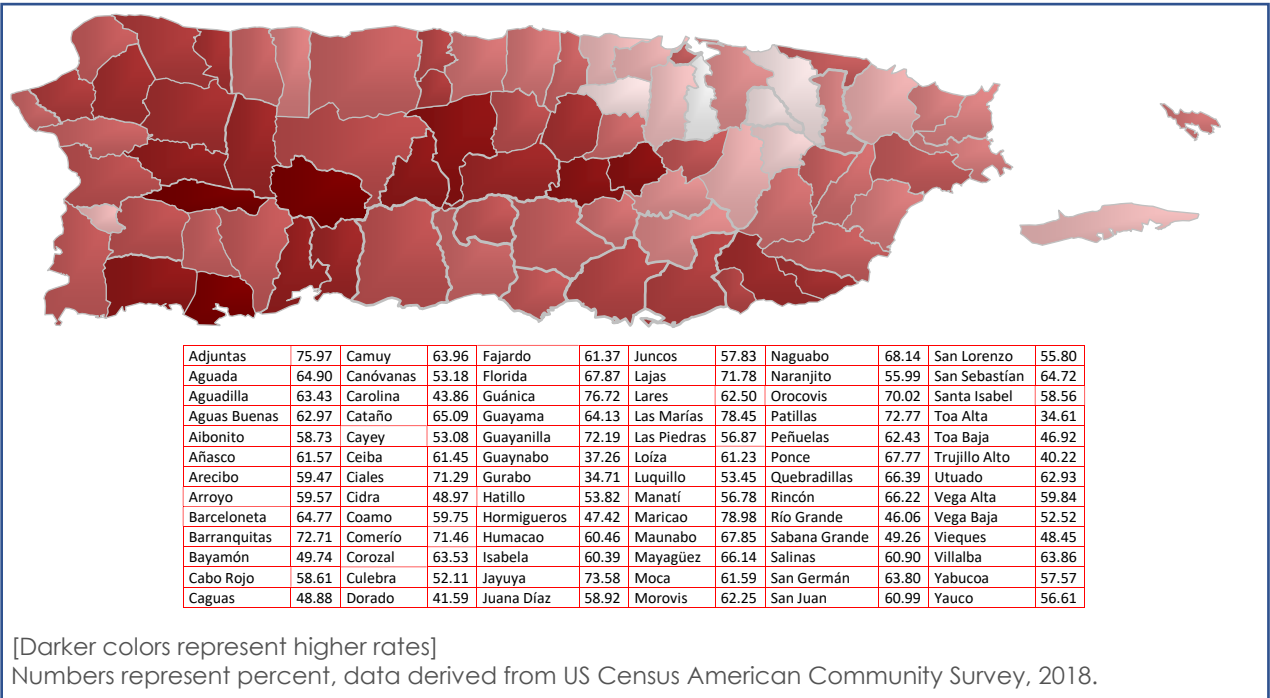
| Adjuntas | 75.97 | Camuy | 63.96 | Fajardo | 61.37 | Juncos | 57.83 | Naguabo | 68.14 | San Lorenzo | 55.80 |
|---|---|---|---|---|---|---|---|---|---|---|---|
| Aguada | 64.90 | Canóvanas | 53.18 | Florida | 67.87 | Lajas | 71.78 | Naranjito | 55.99 | San Sebastían | 64.72 |
| Aguadilla | 63.43 | Carolina | 43.86 | Guánica | 76.72 | Lares | 62.50 | Orocovis | 70.02 | Santa Isabel | 58.56 |
| Aguas Buenas | 62.97 | Cataño | 65.09 | Guayama | 64.13 | Las Marías | 78.45 | Patillas | 72.77 | Toa Alta | 34.61 |
| Aibonito | 58.73 | Cayey | 53.08 | Guayanilla | 72.19 | Las Piedras | 56.87 | Peñuelas | 62.43 | Toa Baja | 46.92 |
| Añasco | 61.57 | Ceiba | 61.45 | Guaynabo | 37.26 | Loíza | 61.23 | Ponce | 67.77 | Trujillo Alto | 40.22 |
| Arecibo | 59.47 | Ciales | 71.29 | Gurabo | 34.71 | Luquillo | 53.45 | Quebradillas | 66.39 | Utuado | 62.93 |
| Arroyo | 59.57 | Cidra | 48.97 | Hatillo | 53.82 | Manatí | 56.78 | Rincón | 66.22 | Vega Alta | 59.84 |
| Barceloneta | 64.77 | Coamo | 59.75 | Hormigueros | 47.42 | Maricao | 78.98 | Río Grande | 46.06 | Vega Baja | 52.52 |
| Barranquitas | 72.71 | Comerío | 71.46 | Humacao | 60.46 | Maunabo | 67.85 | Sabana Grande | 49.26 | Vieques | 48.45 |
| Bayamón | 49.74 | Corozal | 63.53 | Isabela | 60.39 | Mayagüez | 66.14 | Salinas | 60.90 | Villalba | 63.86 |
| Cabo Rojo | 58.61 | Culebra | 52.11 | Jayuya | 73.58 | Moca | 61.59 | San Germán | 63.80 | Yabucoa | 57.57 |
| Caguas | 48.88 | Dorado | 41.59 | Juana Díaz | 58.92 | Morovis | 62.25 | San Juan | 60.99 | Yauco | 56.61 |

[Darker colors represent higher rates]
Numbers represent percent, data derived from US Census American Community Survey, 2018.